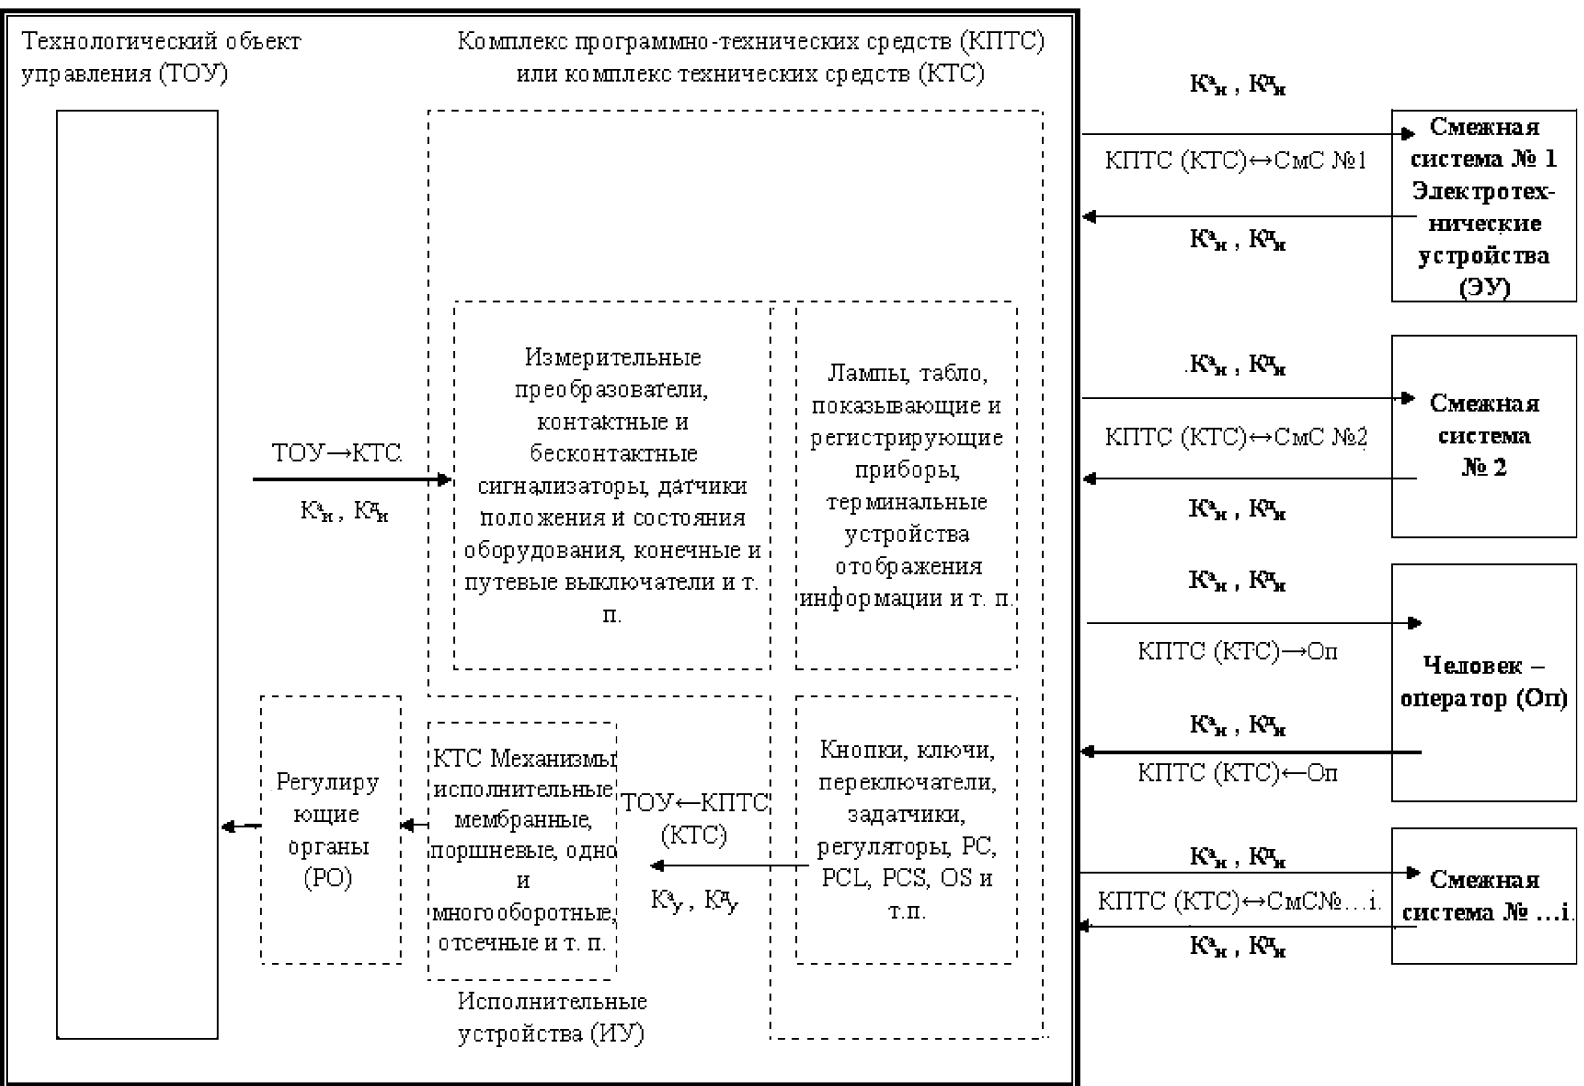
Технологический объект управления (ТОУ)

Комплекс программно-технических средств (КПТС) или комплекс технических средств (КТС)

ТОУ→КТС

$К^а_н$ , $К^д_н$

Измерительные преобразователи, контактные и бесконтактные сигнализаторы, датчики положения и состояния оборудования, конечные и путевые выключатели и т. п.

Лампы, табло, показывающие и регистрирующие приборы, терминальные устройства отображения информации и т. п.

Регулирующие органы (РО)

КТС Механизмы исполнительные мембранные, поршневые, одно и многооборотные, отсечные и т. п.

ТОУ←КПТС (КТС)

$К^а_у$ , $К^д_у$

Кнопки, ключи, переключатели, задатчики, регуляторы, PC, PCL, PCS, OS и т.п.

Исполнительные устройства (ИУ)

$К^а_н$ , $К^д_н$

КПТС (КТС)↔СмС №1

$К^а_н$ , $К^д_н$

Смежная система № 1 Электротехнические устройства (ЭУ)

.$К^а_н$ , $К^д_н$

КПТС (КТС)↔СмС №2

$К^а_н$ , $К^д_н$

Смежная система № 2

$К^а_н$ , $К^д_н$

КПТС (КТС)→Оп

$К^а_н$ , $К^д_н$

КПТС (КТС)←Оп

Человек – оператор (Оп)

$К^а_н$ , $К^д_н$

КПТС (КТС)↔СмС№…i.

$К^а_н$ , $К^д_н$

Смежная система № …i.